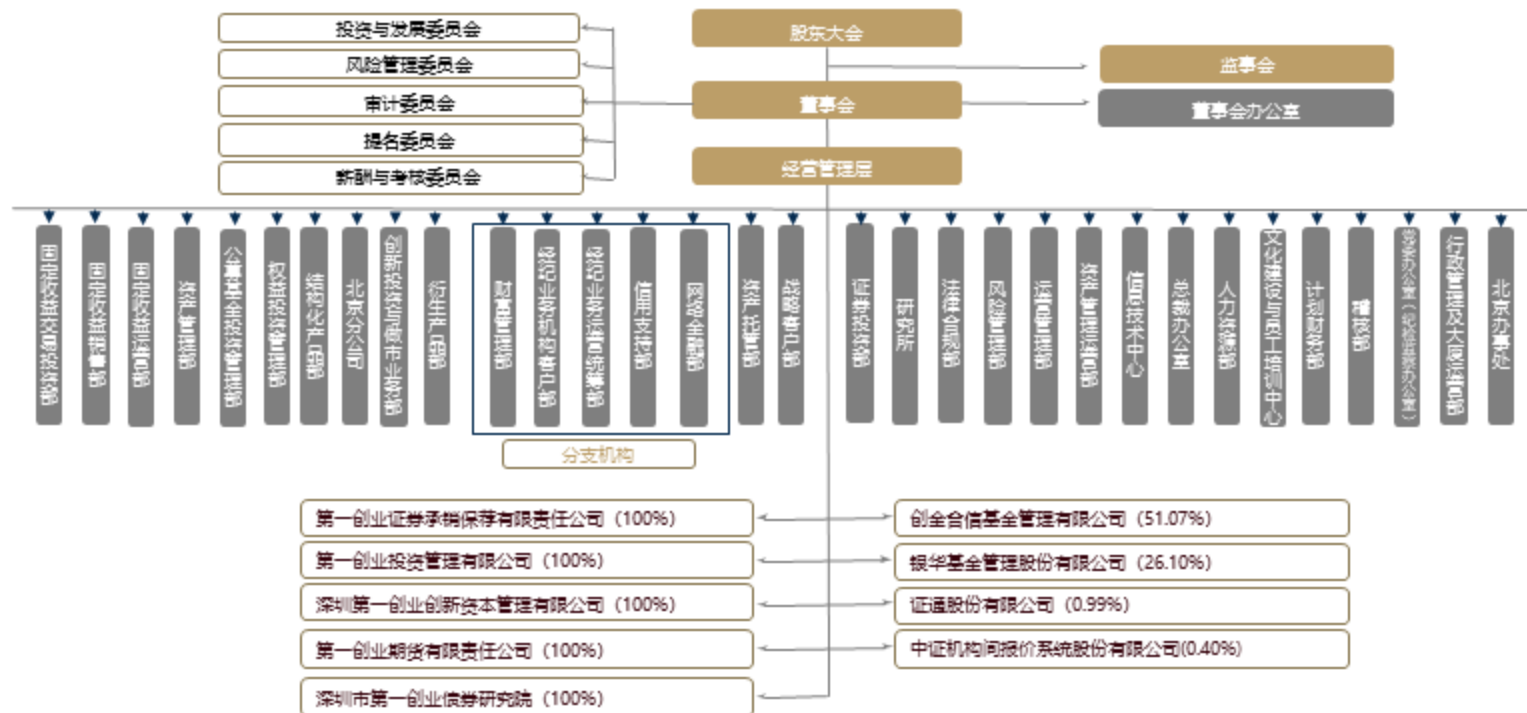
股东大会

投资与发展委员会
风险管理委员会
审计委员会
提名委员会
薪酬与考核委员会

监事会
董事会
董事会办公室
经营管理层

固定收益交易投资部
固定收益销售部
固定收益运营部
资产管理部
公募基金投资管理部
权益投资管理部
结构化产品部
北京分公司
创新投资与做市业务部
衍生产品部
财富管理部
经纪业务机构客户部
经纪业务运营管理部
信用支持部
网络金融部
分支机构
资产托管部
战略客户部
证券投资部
研究所
法律合规部
风险管理部
运营管理部
资产管理运营部
信息技术中心
总裁办公室
人力资源部
文化建设与员工培训中心
计划财务部
稽核部
党委办公室（纪检监察办公室）
行政管理及大厦运营部
北京办事处

第一创业证券承销保荐有限责任公司（100%）
第一创业投资管理有限公司（100%）
深圳第一创业创新资本管理有限公司（100%）
第一创业期货有限责任公司（100%）
深圳市第一创业债券研究院（100%）

创金合信基金管理有限公司（51.07%）
银华基金管理股份有限公司（26.10%）
证通股份有限公司（0.99%）
中证机构间报价系统股份有限公司(0.40%)